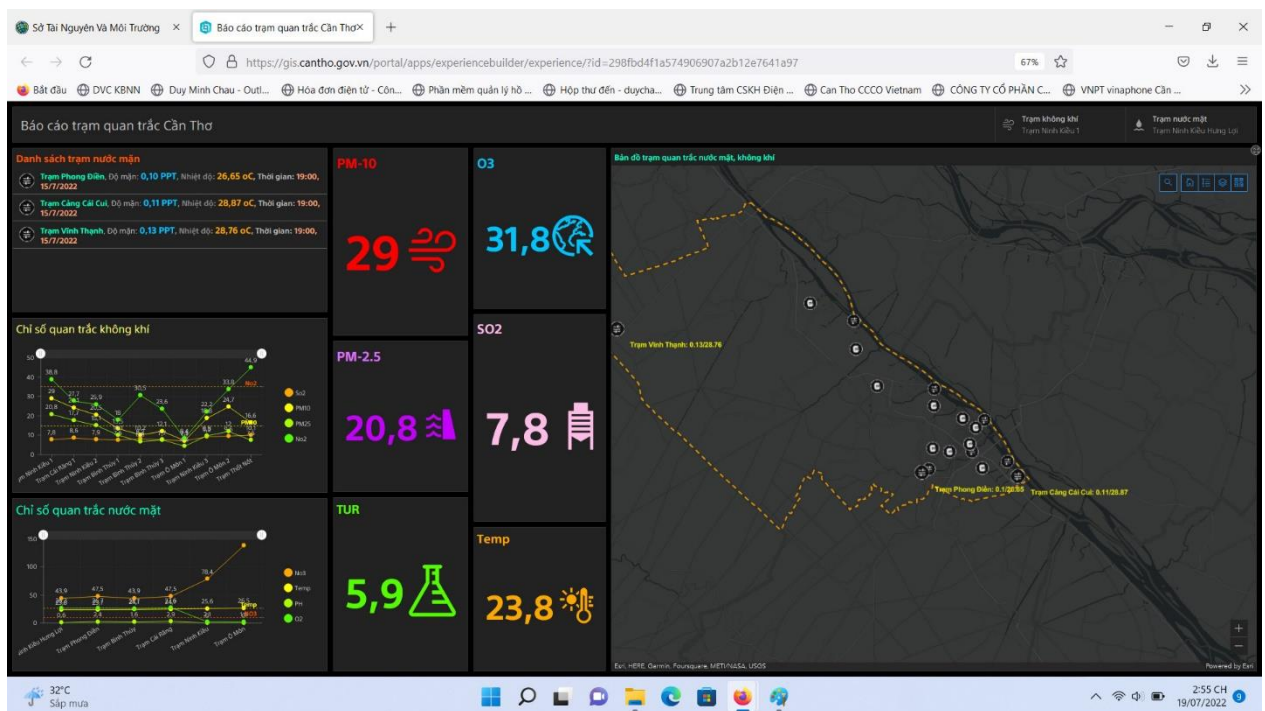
Sở Tài Nguyên Và Môi Trường ×   Báo cáo trạm quan trắc Cần Thơ ×   +

https://gis.cantho.gov.vn/portal/apps/experiencebuilder/experience/?id=298fbd4f1a574906907a2b12e7641a97   67%

Bắt đầu   DVC KBNN   Duy Minh Chau - Outl...   Hóa đơn điện tử - Côn...   Phần mềm quản lý hồ ...   Hộp thư đến - duycha...   Trung tâm CSKH Điện ...   Can Tho CCCO Vietnam   CÔNG TY CỔ PHẦN C...   VNPT vinaphone Cần ...

Báo cáo trạm quan trắc Cần Thơ

Trạm không khí
Trạm Ninh Kiều 1

Trạm nước mặt
Trạm Ninh Kiều Hưng Lợi

Danh sách trạm nước mặn

Trạm Phong Điền, Độ mặn: 0,10 PPT, Nhiệt độ: 26,65 oC, Thời gian: 19:00, 15/7/2022

Trạm Cảng Cái Cui, Độ mặn: 0,11 PPT, Nhiệt độ: 28,87 oC, Thời gian: 19:00, 15/7/2022

Trạm Vĩnh Thạnh, Độ mặn: 0,13 PPT, Nhiệt độ: 28,76 oC, Thời gian: 19:00, 15/7/2022

PM-10
29

O3
31,8

PM-2.5
20,8

SO2
7,8

TUR
5,9

Temp
23,8

Chỉ số quan trắc không khí

50 40 30 20 10 0
38,8 29 27,7 25,9 20,8 30,5 23,6 22,2 24,7 33,8 44,9 16,6 12,1 7,8 8,6 7,9 No2 PM10
So2 PM10 PM25 No2
Trạm Ninh Kiều 1 Trạm Cái Răng 1 Trạm Ninh Kiều 2 Trạm Bình Thủy 1 Trạm Bình Thủy 2 Trạm Bình Thủy 3 Trạm Ô Môn 1 Trạm Ô Môn 2 Trạm Thốt Nốt

Chỉ số quan trắc nước mặt

150 100 50 0
43,9 47,5 43,9 47,5 78,4 25,6 26,5 Temp O3
No3 Temp PH O2
Trạm Ninh Kiều Hưng Lợi Trạm Phong Điền Trạm Bình Thủy Trạm Cái Răng Trạm Ninh Kiều Trạm Ô Môn

Bản đồ trạm quan trắc nước mặt, không khí

Trạm Vĩnh Thạnh: 0.13/28.76
Trạm Phong Điền: 0.1/26.65
Trạm Cảng Cái Cui: 0.11/28.87

Esri, HERE, Garmin, Foursquare, METI/NASA, USGS
Powered by Esri

32°C
Sắp mưa

2:55 CH
19/07/2022